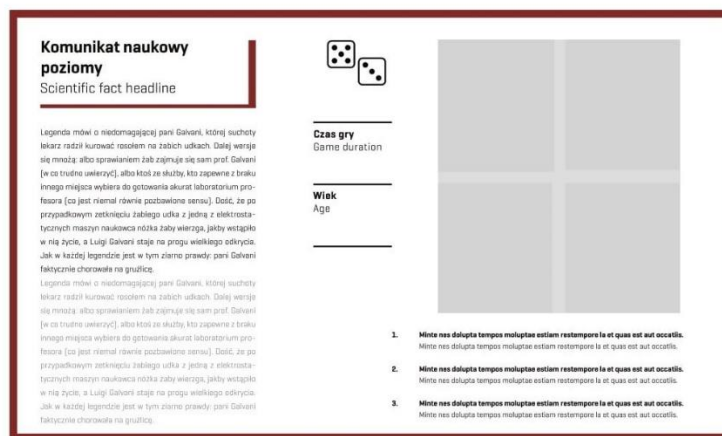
Komunikat naukowy poziomy
Scientific fact headline

Legenda mówi o niedomagającej pani Galvani, której suchoty lekarz radził kurować rosołem na żabich udkach. Dalej wersje się mnożą: albo sprawianiem żab zajmuje się sam prof. Galvani (w co trudno uwierzyć), albo ktoś ze służby, kto zapewne z braku innego miejsca wybiera do gotowania akurat laboratorium profesora (co jest niemal równie pozbawione sensu). Dość, że po przypadkowym zetknięciu żabiego udka z jedną z elektrostatycznych maszyn naukowca nóżka żaby wierzga, jakby wstąpiło w nią życie, a Luigi Galvani staje na progu wielkiego odkrycia. Jak w każdej legendzie jest w tym ziarno prawdy: pani Galvani faktycznie chorowała na gruźlicę.

Legenda mówi o niedomagającej pani Galvani, której suchoty lekarz radził kurować rosołem na żabich udkach. Dalej wersje się mnożą: albo sprawianiem żab zajmuje się sam prof. Galvani (w co trudno uwierzyć), albo ktoś ze służby, kto zapewne z braku innego miejsca wybiera do gotowania akurat laboratorium profesora (co jest niemal równie pozbawione sensu). Dość, że po przypadkowym zetknięciu żabiego udka z jedną z elektrostatycznych maszyn naukowca nóżka żaby wierzga, jakby wstąpiło w nią życie, a Luigi Galvani staje na progu wielkiego odkrycia. Jak w każdej legendzie jest w tym ziarno prawdy: pani Galvani faktycznie chorowała na gruźlicę.

Czas gry
Game duration

Wiek
Age

1. Minte nes dolupta tempos moluptae estiam restempore la et quas est aut occatiis.
Minte nes dolupta tempos moluptae estiam restempore la et quas est aut occatiis.

2. Minte nes dolupta tempos moluptae estiam restempore la et quas est aut occatiis.
Minte nes dolupta tempos moluptae estiam restempore la et quas est aut occatiis.

3. Minte nes dolupta tempos moluptae estiam restempore la et quas est aut occatiis.
Minte nes dolupta tempos moluptae estiam restempore la et quas est aut occatiis.